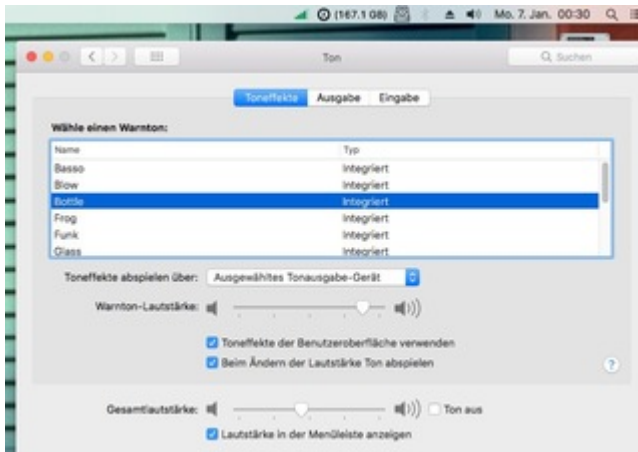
(167.1 GB) Mo. 7. Jan. 00:30

Ton

Suchen

Toneffekte Ausgabe Eingabe

Wähle einen Warnton:

| Name | Typ |
|---|---|
| Basso | Integriert |
| Blow | Integriert |
| Bottle | Integriert |
| Frog | Integriert |
| Funk | Integriert |
| Glass | Integriert |

Toneffekte abspielen über: Ausgewähltes Tonausgabe-Gerät

Warnton-Lautstärke:

Toneffekte der Benutzeroberfläche verwenden

Beim Ändern der Lautstärke Ton abspielen

?

Gesamtlautstärke:

Ton aus

Lautstärke in der Menüleiste anzeigen